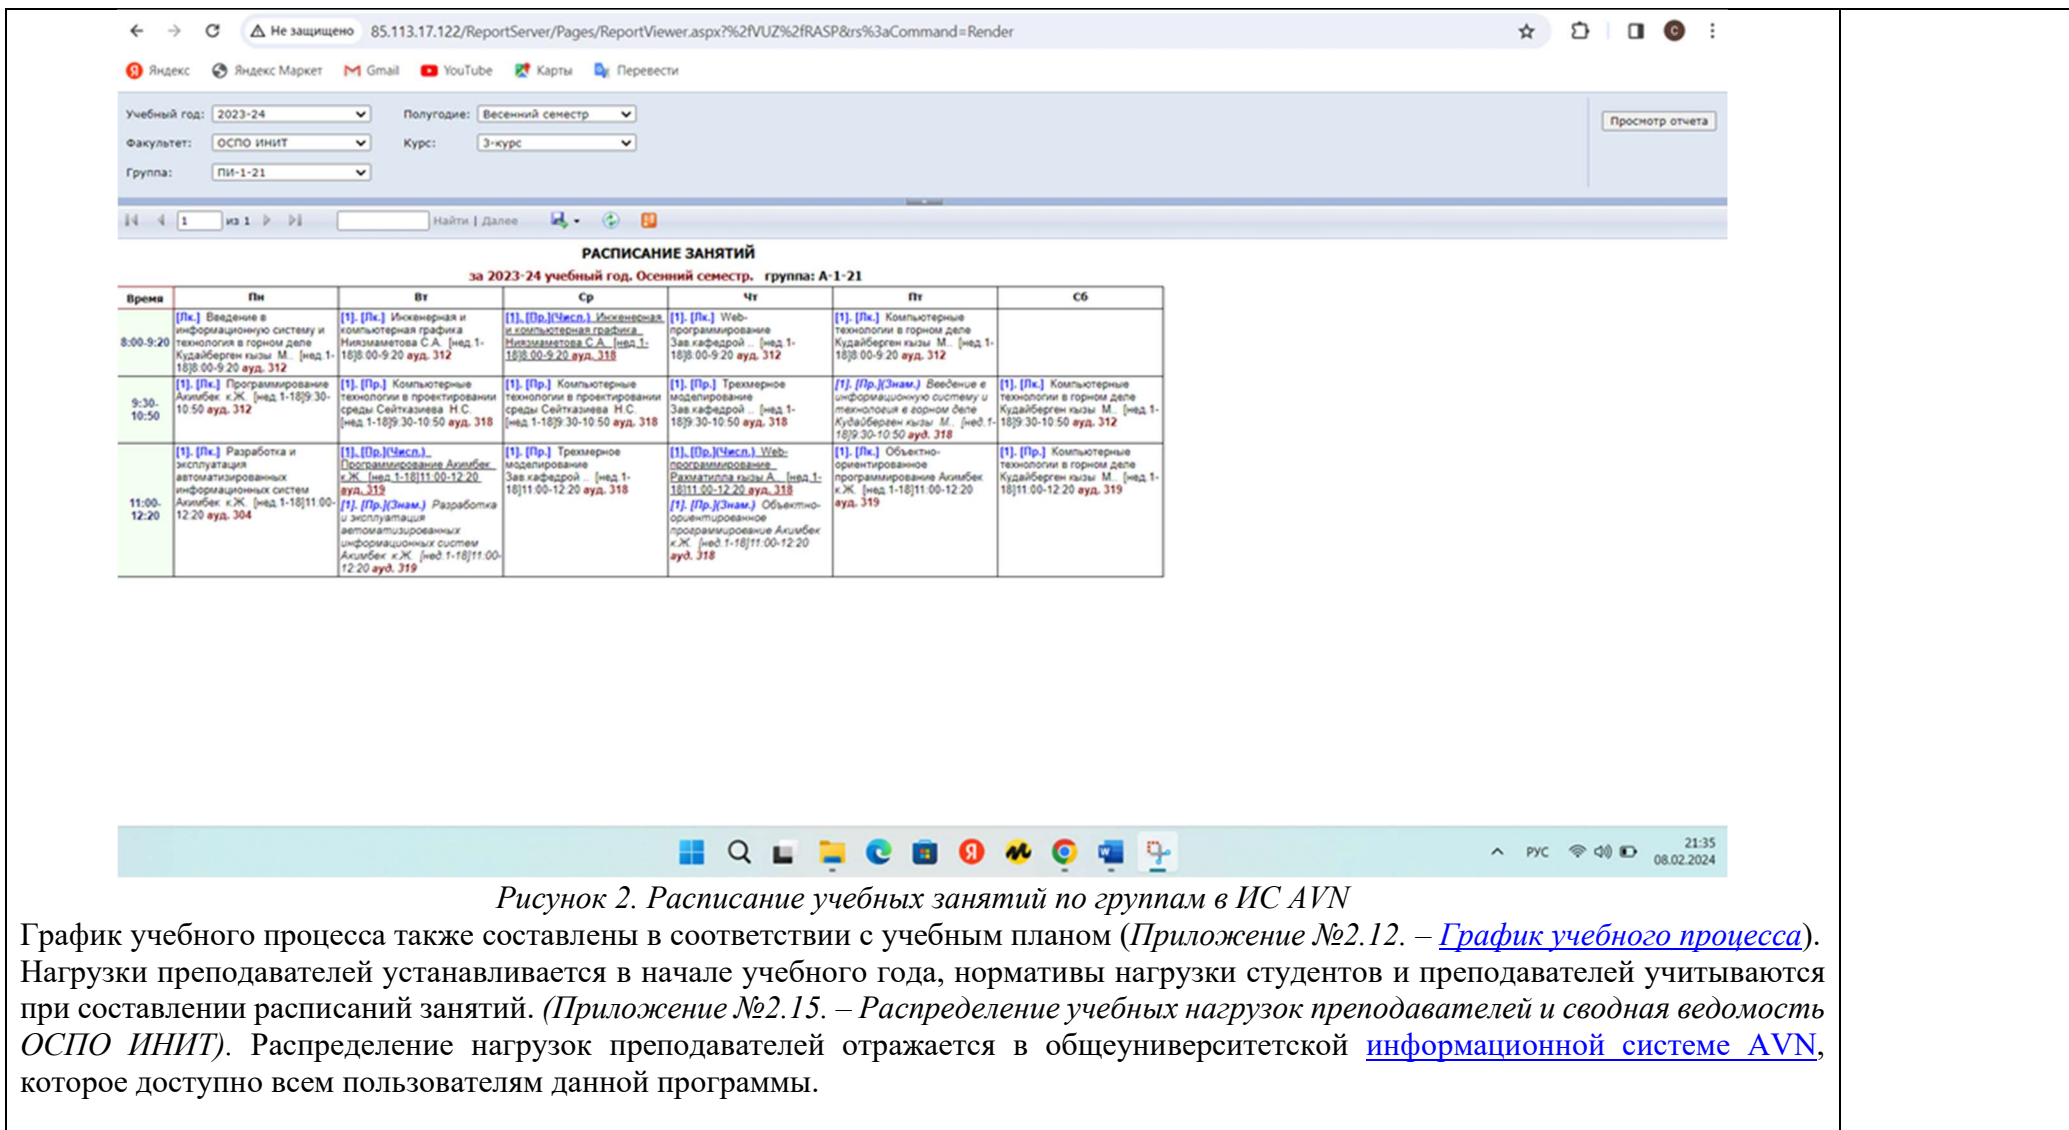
Не защищено 85.113.17.122/ReportServer/Pages/ReportViewer.aspx?%2fVUZ%2fRASP&rs%3aCommand=Render

Яндекс Яндекс Маркет Gmail YouTube Карты Перевести

Учебный год: 2023-24 Полугодие: Весенний семестр
Факультет: ОСПО ИНИТ Курс: 3-курс
Группа: ПИ-1-21

Просмотр отчета

1 из 1 Найти | Далее

РАСПИСАНИЕ ЗАНЯТИЙ
за 2023-24 учебный год. Осенний семестр. группа: А-1-21

| Время | Пн | Вт | Ср | Чт | Пт | Сб |
|---|---|---|---|---|---|---|
| 8:00-9:20 | [Лк.] Введение в информационную систему и технология в горном деле Кудайберген кызы М.. [нед 1-18]8:00-9:20 ауд. 312 | [1]. [Лк.] Инженерная и компьютерная графика Ниязмаметова С.А. [нед 1-18]8:00-9:20 ауд. 312 | [1]. [Пр.](Числ.) Инженерная и компьютерная графика Ниязмаметова С.А. [нед 1-18]8:00-9:20 ауд. 318 | [1]. [Лк.] Web-программирование Зав.кафедрой .. [нед 1-18]8:00-9:20 ауд. 312 | [1]. [Лк.] Компьютерные технологии в горном деле Кудайберген кызы М.. [нед 1-18]8:00-9:20 ауд. 312 | |
| 9:30-10:50 | [1]. [Лк.] Программирование Акимбек к.Ж. [нед 1-18]9:30-10:50 ауд. 312 | [1]. [Пр.] Компьютерные технологии в проектировании среды Сейтказиева Н.С. [нед 1-18]9:30-10:50 ауд. 318 | [1]. [Пр.] Компьютерные технологии в проектировании среды Сейтказиева Н.С. [нед 1-18]9:30-10:50 ауд. 318 | [1]. [Пр.] Трехмерное моделирование Зав.кафедрой .. [нед 1-18]9:30-10:50 ауд. 318 | [1]. [Пр.](Знам.) Введение в информационную систему и технология в горном деле Кудайберген кызы М.. [нед 1-18]9:30-10:50 ауд. 318 | [1]. [Лк.] Компьютерные технологии в горном деле Кудайберген кызы М.. [нед 1-18]9:30-10:50 ауд. 312 |
| 11:00-12:20 | [1]. [Лк.] Разработка и эксплуатация автоматизированных информационных систем Акимбек к.Ж. [нед 1-18]11:00-12:20 ауд. 304 | [1]. [Пр.](Числ.) Программирование Акимбек к.Ж. [нед 1-18]11:00-12:20 ауд. 319 [1]. [Пр.](Знам.) Разработка и эксплуатация автоматизированных информационных систем Акимбек к.Ж. [нед 1-18]11:00-12:20 ауд. 319 | [1]. [Пр.] Трехмерное моделирование Зав.кафедрой .. [нед 1-18]11:00-12:20 ауд. 318 | [1]. [Пр.](Числ.) Web-программирование Рахматилла кызы А.. [нед 1-18]11:00-12:20 ауд. 318 [1]. [Пр.](Знам.) Объектно-ориентированное программирование Акимбек к.Ж. [нед 1-18]11:00-12:20 ауд. 318 | [1]. [Лк.] Объектно-ориентированное программирование Акимбек к.Ж. [нед 1-18]11:00-12:20 ауд. 319 | [1]. [Пр.] Компьютерные технологии в горном деле Кудайберген кызы М.. [нед 1-18]11:00-12:20 ауд. 319 |

РУС 21:35 08.02.2024

Рисунок 2. Расписание учебных занятий по группам в ИС AVN

График учебного процесса также составлены в соответствии с учебным планом (Приложение №2.12. – График учебного процесса). Нагрузки преподавателей устанавливается в начале учебного года, нормативы нагрузки студентов и преподавателей учитываются при составлении расписаний занятий. (Приложение №2.15. – Распределение учебных нагрузок преподавателей и сводная ведомость ОСПО ИНИТ). Распределение нагрузок преподавателей отражается в общеуниверситетской информационной системе AVN, которое доступно всем пользователям данной программы.